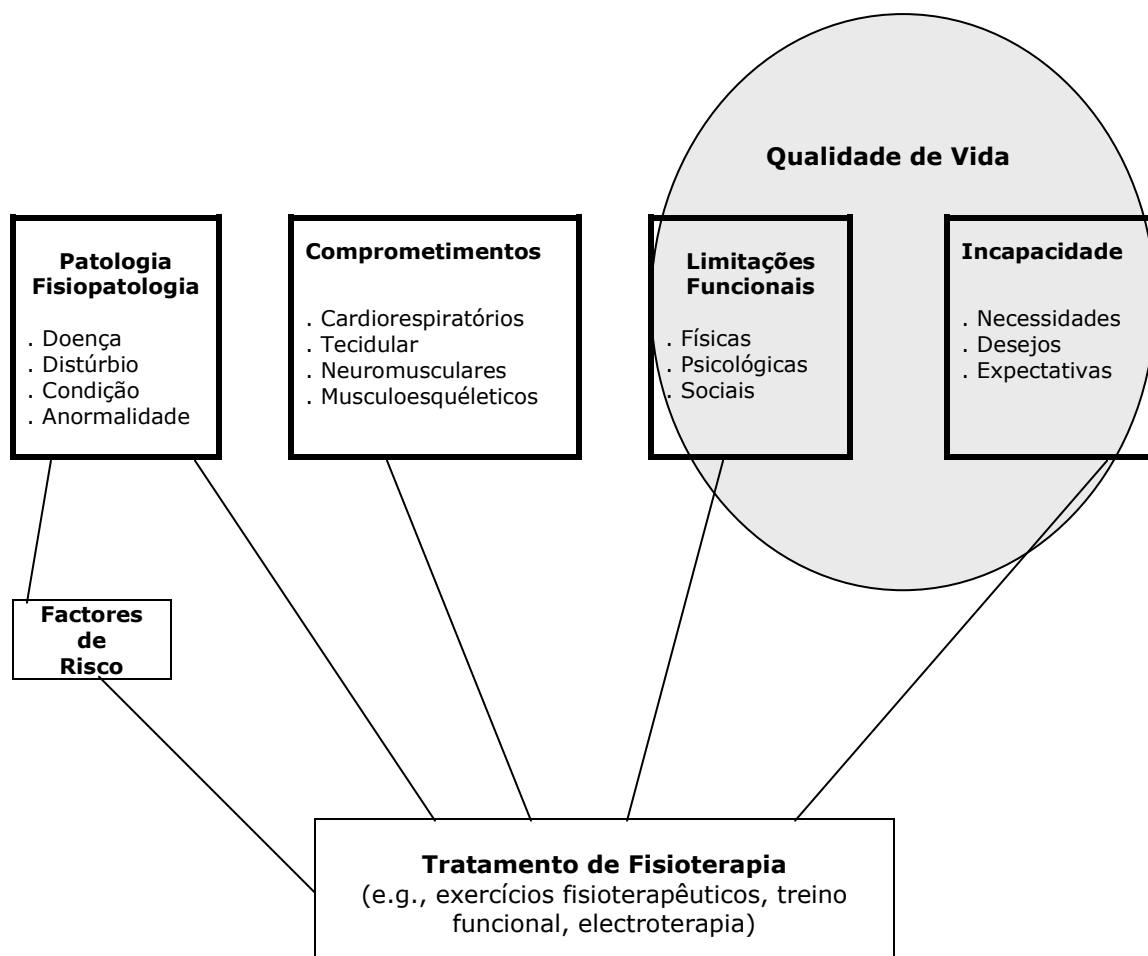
Qualidade de Vida

Patologia Fisiopatologia

. Doença
. Distúrbio
. Condição
. Anormalidade

Comprometimentos

. Cardiorespiratórios
. Tecidular
. Neuromusculares
. Musculoesquéleticos

Limitações Funcionais

. Físicas
. Psicológicas
. Sociais

Incapacidade

. Necessidades
. Desejos
. Expectativas

Factores de Risco

Tratamento de Fisioterapia
(e.g., exercícios fisioterapêuticos, treino funcional, electroterapia)